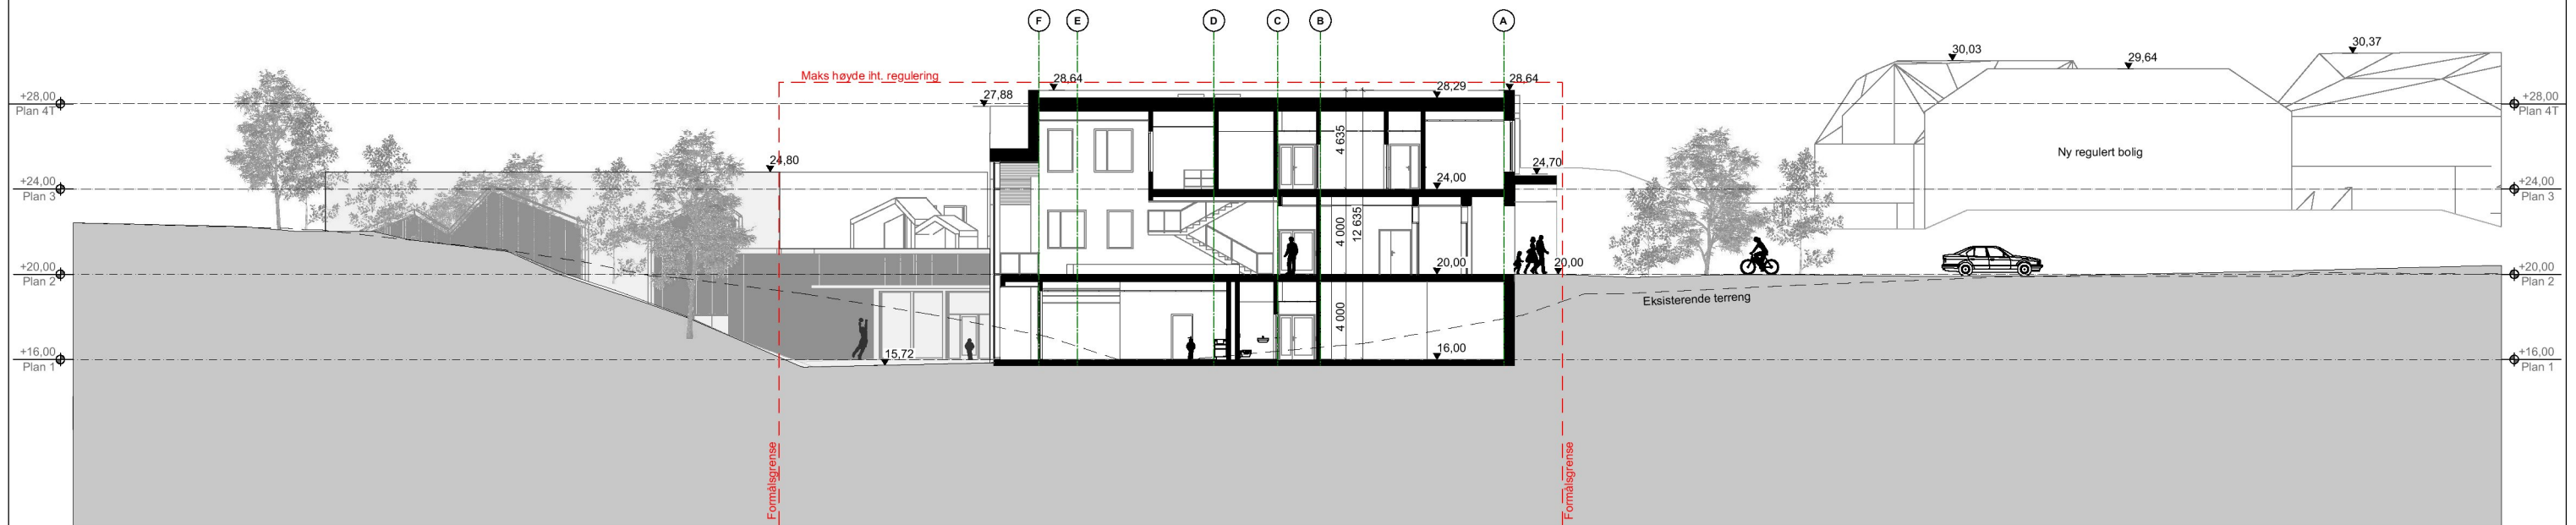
F E D C B A

30,03
29,64
30,37

Maks høyde iht. regulering
28,64
28,29
28,64
27,88

+28,00
Plan 4T

+28,00
Plan 4T

24,80
24,70
4 635
24,00
Ny regulert bolig

+24,00
Plan 3

+24,00
Plan 3

4 000
12 635

+20,00
Plan 2

20,00
20,00

+20,00
Plan 2

Eksisterende terreng

4 000

+16,00
Plan 1

15,72
16,00

+16,00
Plan 1

Formålsgrense
Formålsgrense